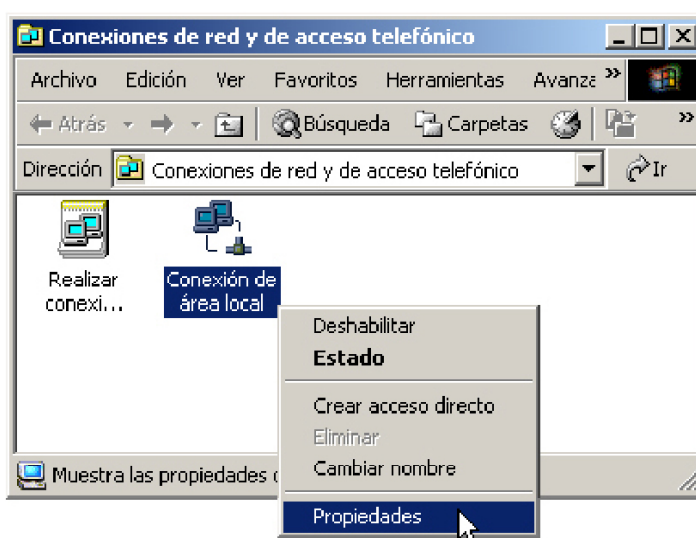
Conexiones de red y de acceso telefónico

Archivo Edición Ver Favoritos Herramientas Avanza »

Atrás Búsqueda Carpetas »

Dirección Conexiones de red y de acceso telefónico Ir

Realizar conexi...

Conexión de área local

Deshabilitar
Estado
Crear acceso directo
Eliminar
Cambiar nombre
Propiedades

Muestra las propiedades c